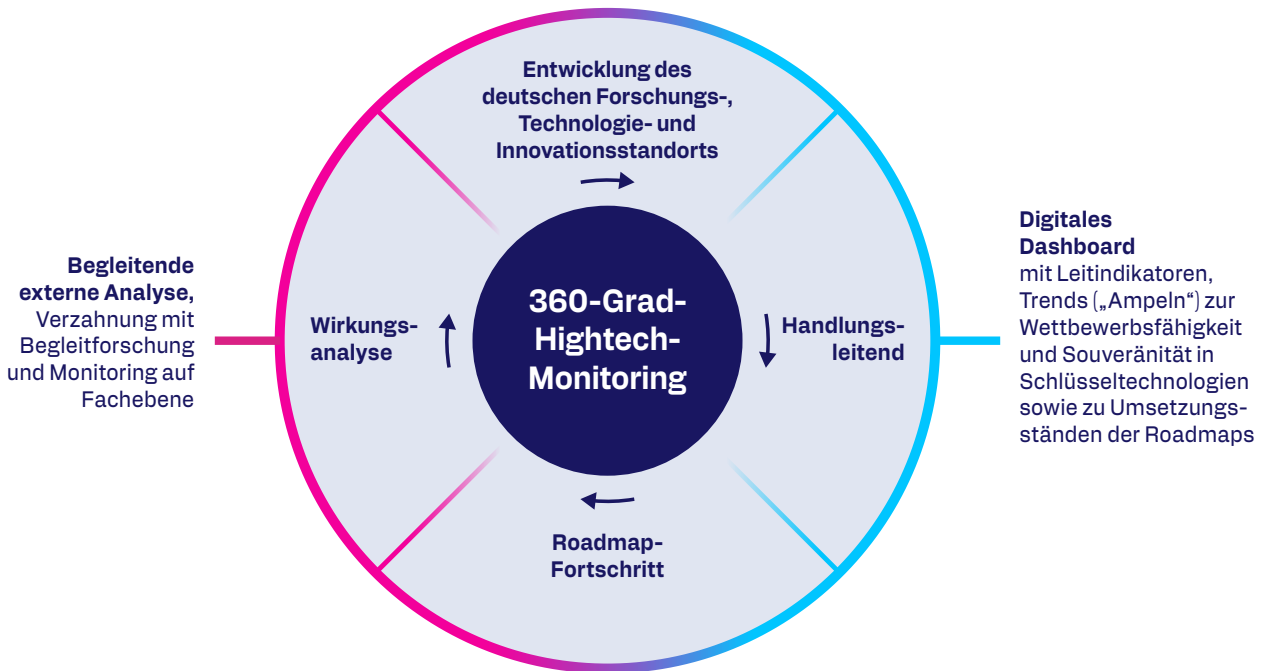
Entwicklung des deutschen Forschungs-, Technologie- und Innovationsstandorts

Begleitende externe Analyse, Verzahnung mit Begleitforschung und Monitoring auf Fachebene

Wirkungsanalyse

360-Grad-Hightech-Monitoring

Handlungsleitend

Digitales Dashboard mit Leitindikatoren, Trends („Ampeln“) zur Wettbewerbsfähigkeit und Souveränität in Schlüsseltechnologien sowie zu Umsetzungsständen der Roadmaps

Roadmap-Fortschritt